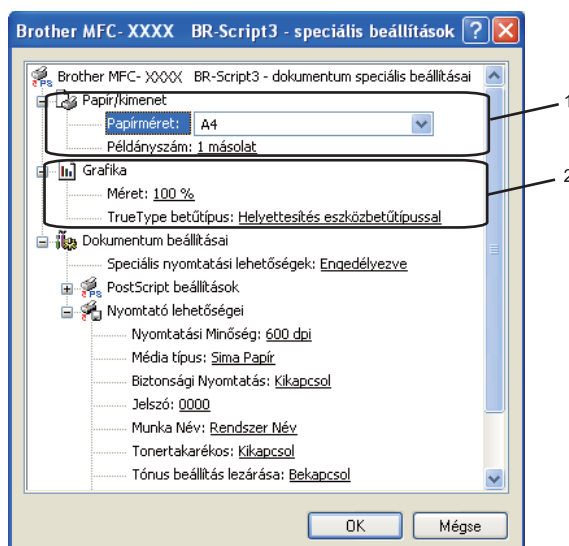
Brother MFC- XXXX BR-Script3 - speciális beállítások

Brother MFC- XXXX BR-Script3 - dokumentum speciális beállításai
Papír/kimenet
Papírméret: A4
Példányszám: 1 másolat
Grafika
Méret: 100 %
TrueType betűtípus: Helyettesítés eszközbetűtípussal
Dokumentum beállításai
Speciális nyomtatási lehetőségek: Engedélyezve
PostScript beállítások
Nyomtató lehetőségei
Nyomtatási Minőség: 600 dpi
Média típus: Sima Papír
Biztonsági Nyomtatás: Kikapcsol
Jelszó: 0000
Munka Név: Rendszer Név
Tonertakarékos: Kikapcsol
Tónus beállítás lezárása: Bekapcsol

1
2

OK
Mégse